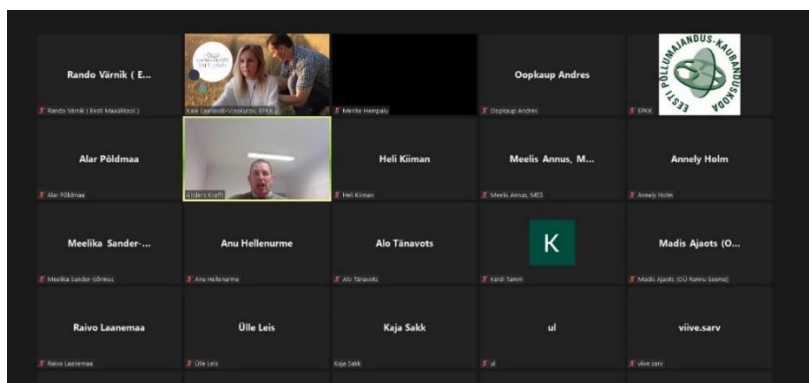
Rando Värnik ( E...
Rando Värnik ( Eesti Maaülikool )

Kaie Laanevali-Vosourou, EPKK

Merike Heinpalu

Oopkaup Andres
Oopkaup Andres

EESTI PÕLLUMAJANDUS-KAUBANDUSKODA
EPKK

Alar Põldmaa
Alar Põldmaa

Anders Krafft

Heli Kiiman
Heli Kiiman

Meelis Annus, M...
Meelis Annus, MES

Annely Holm
Annely Holm

Meelika Sander-...
Meelika Sander-Sõrmus

Anu Hellenurme
Anu Hellenurme

Alo Tänavots
Alo Tänavots

K
Keidi Tamm

Madis Ajaots (O...
Madis Ajaots (OÜ Rannu Seeme)

Raivo Laanemaa
Raivo Laanemaa

Ülle Leis
Ülle Leis

Kaja Sakk
Kaja Sakk

ul
ul

viive.sarv
viive.sarv